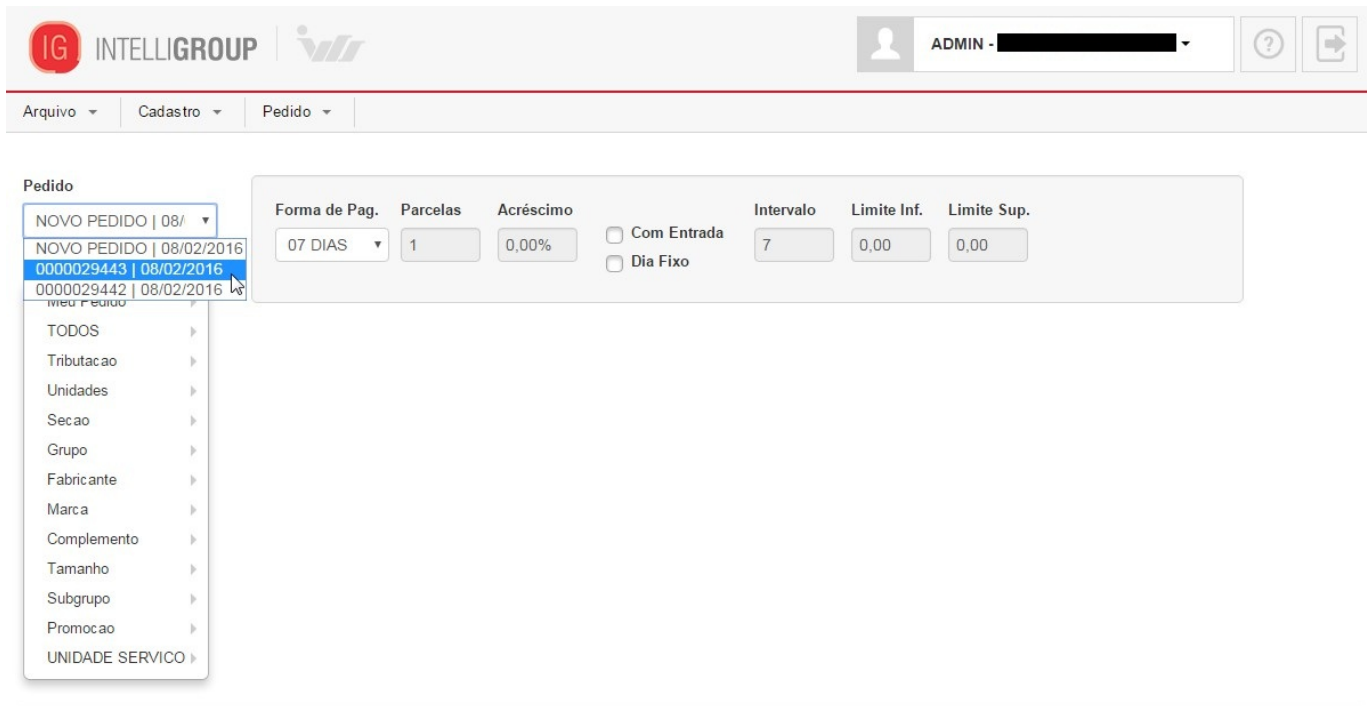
IG INTELLIGROUP

ADMIN - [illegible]

Arquivo Cadastro Pedido

Pedido

NOVO PEDIDO | 08/

NOVO PEDIDO | 08/02/2016
0000029443 | 08/02/2016
0000029442 | 08/02/2016

Meu Pedido
TODOS
Tributacao
Unidades
Secao
Grupo
Fabricante
Marca
Complemento
Tamanho
Subgrupo
Promocao
UNIDADE SERVICO

Forma de Pag. | Parcelas | Acréscimo | Intervalo | Limite Inf. | Limite Sup.

07 DIAS | 1 | 0,00% | Com Entrada | Dia Fixo | 7 | 0,00 | 0,00